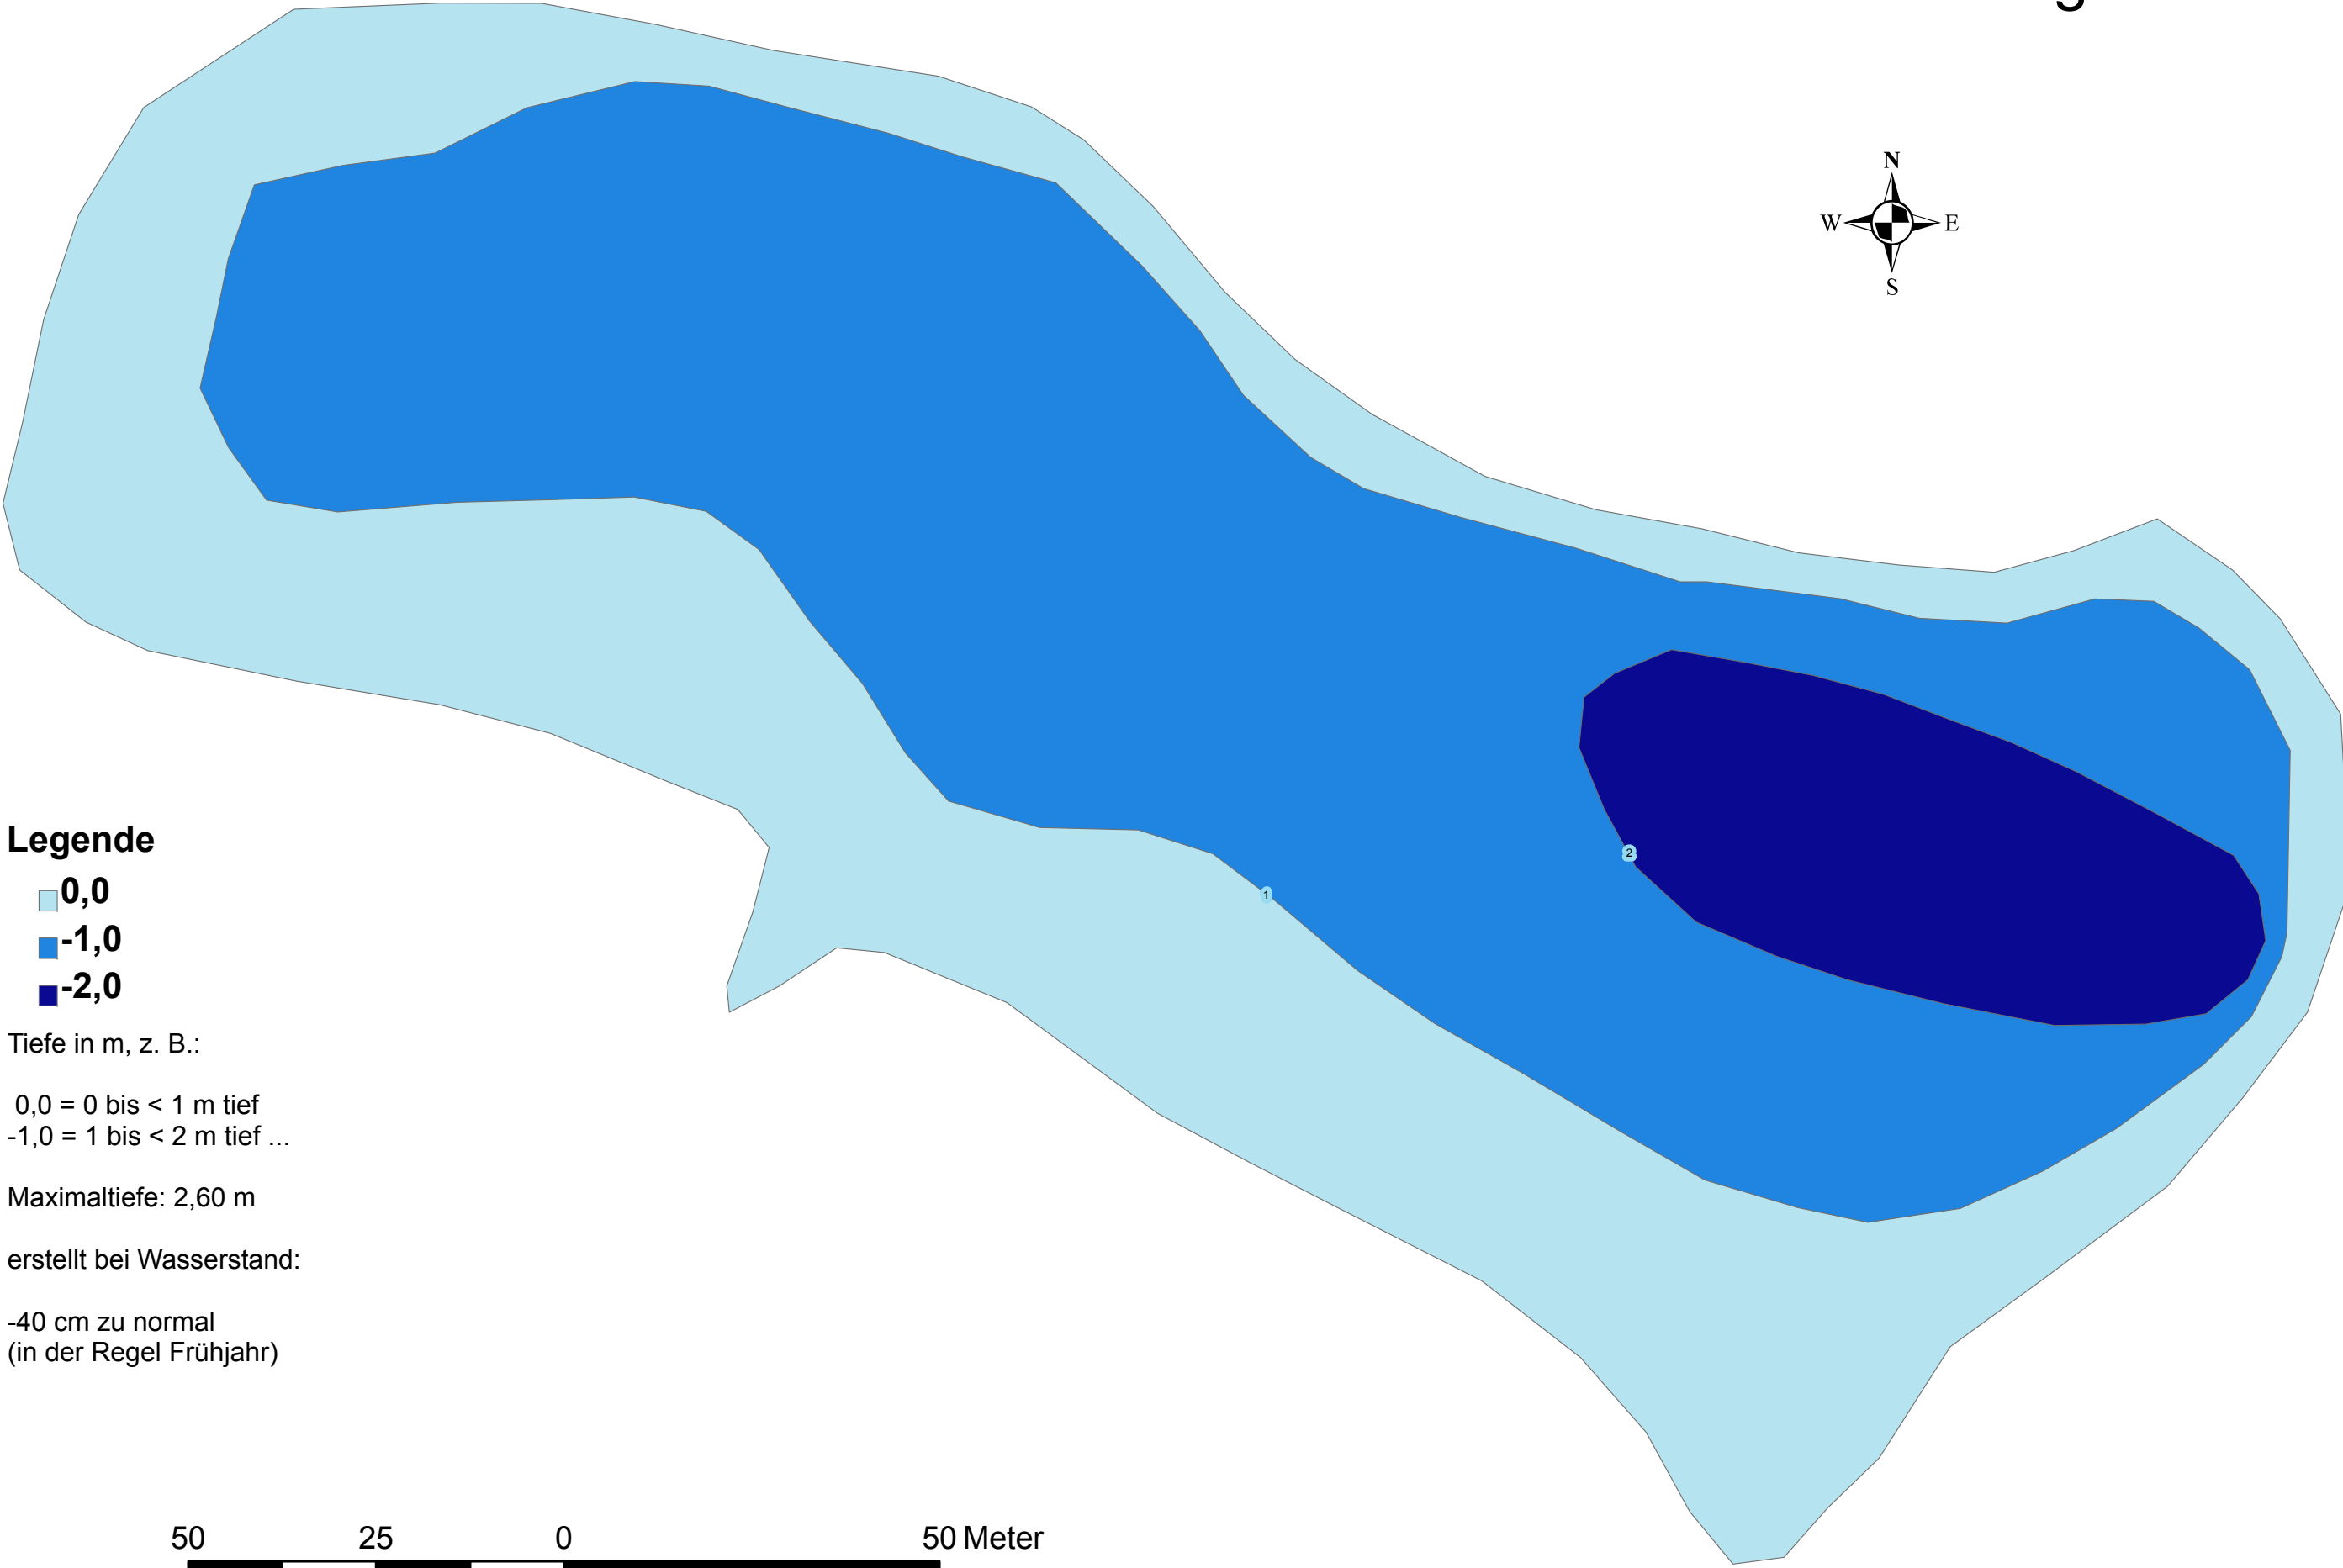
N
W
E
S

1
2

Legende
0,0
-1,0
-2,0
Tiefe in m, z. B.:

0,0 = 0 bis < 1 m tief
-1,0 = 1 bis < 2 m tief ...

Maximaltiefe: 2,60 m

erstellt bei Wasserstand:

-40 cm zu normal
(in der Regel Frühjahr)

50 25 0 50 Meter